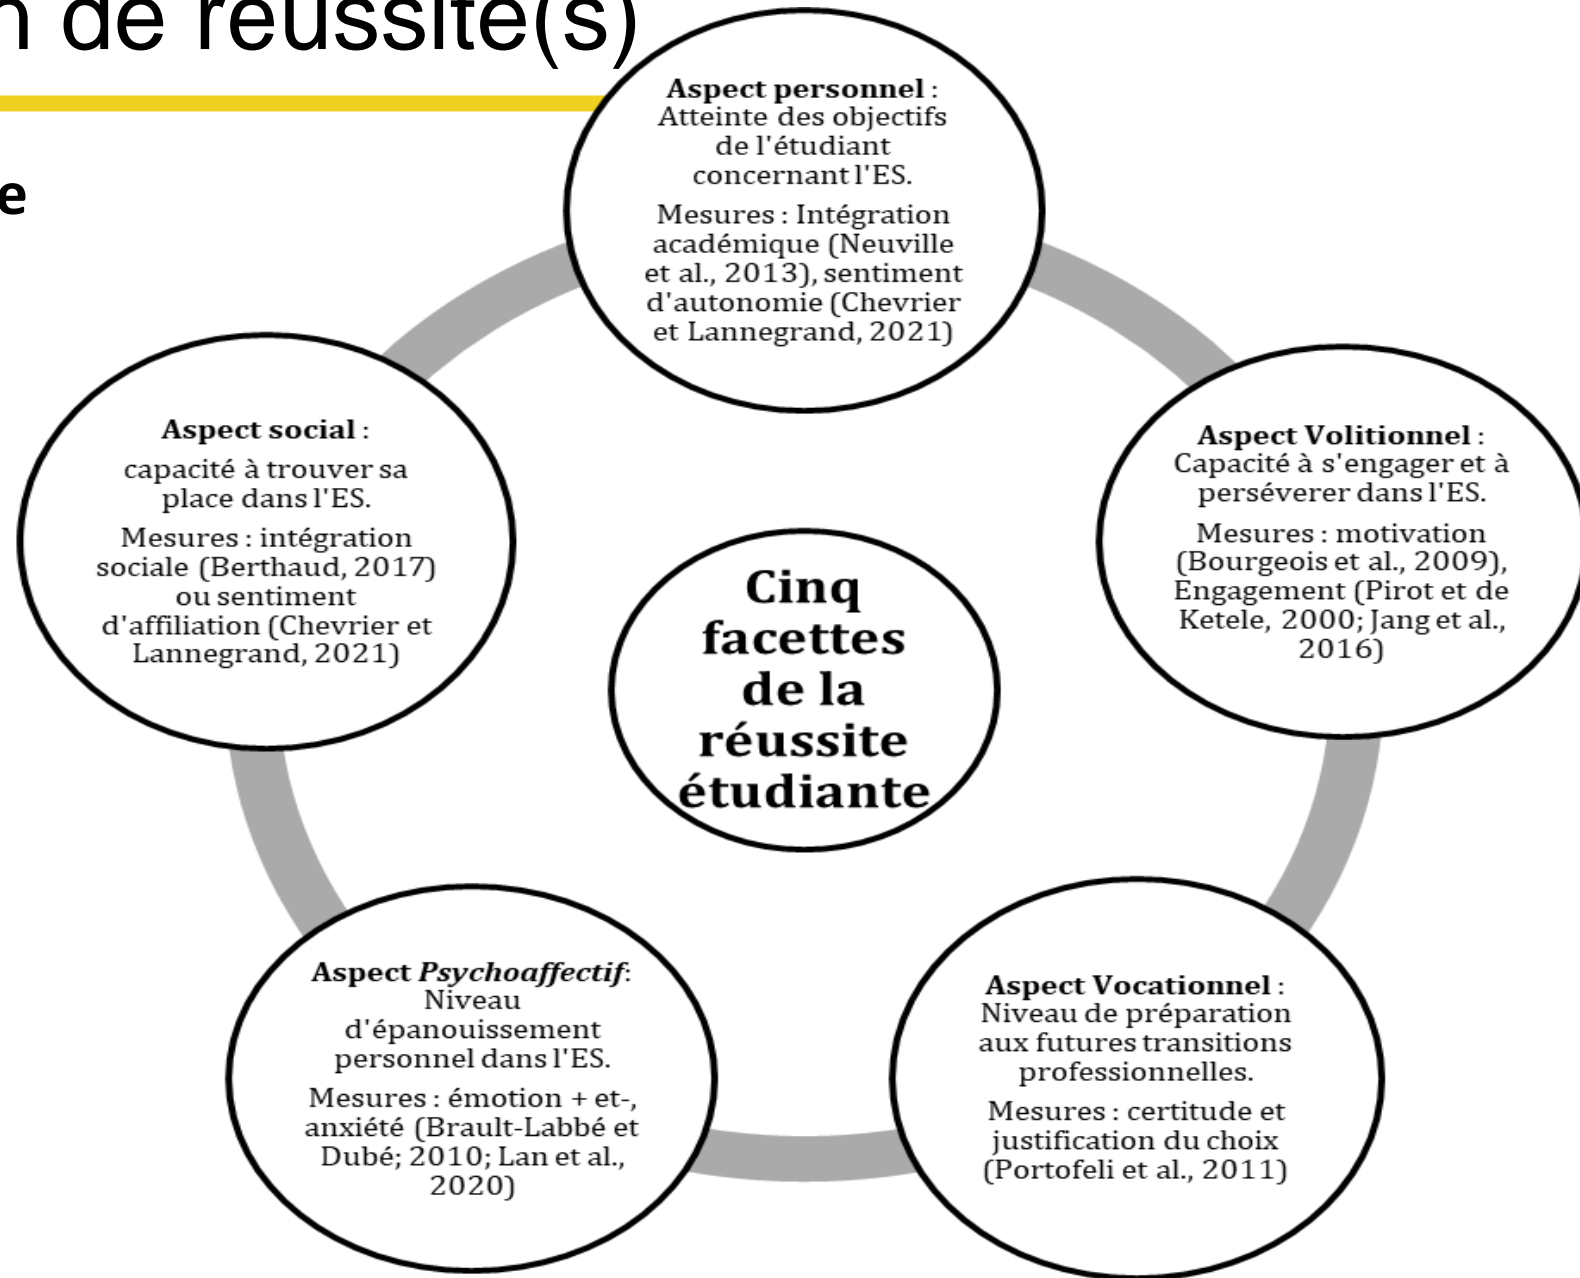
n de réussite(s)

e

**Aspect personnel** : Atteinte des objectifs de l'étudiant concernant l'ES.

Mesures : Intégration académique (Neuville et al., 2013), sentiment d'autonomie (Chevrier et Lannegrand, 2021)

**Aspect social** : capacité à trouver sa place dans l'ES.

Mesures : intégration sociale (Berthaud, 2017) ou sentiment d'affiliation (Chevrier et Lannegrand, 2021)

**Cinq facettes de la réussite étudiante**

**Aspect Volitionnel** : Capacité à s'engager et à persévérer dans l'ES.

Mesures : motivation (Bourgeois et al., 2009), Engagement (Pirot et de Ketele, 2000; Jang et al., 2016)

**Aspect *Psychoaffectif***: Niveau d'épanouissement personnel dans l'ES.

Mesures : émotion + et-, anxiété (Brault-Labbé et Dubé; 2010; Lan et al., 2020)

**Aspect Vocationnel** : Niveau de préparation aux futures transitions professionnelles.

Mesures : certitude et justification du choix (Portofeli et al., 2011)